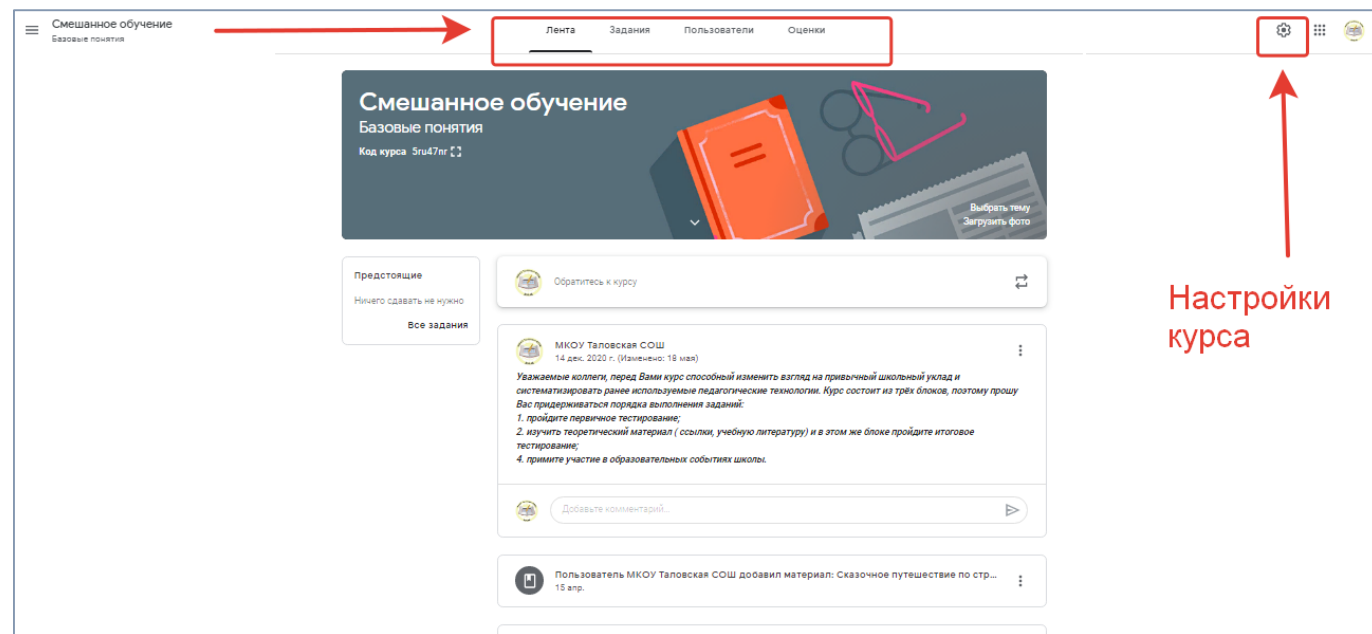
Смешанное обучение
Базовые понятия

Лента Задания Пользователи Оценки

Смешанное обучение
Базовые понятия
Код курса 5ru47nr

Выбрать тему
Загрузить фото

Предстоящие
Ничего сдавать не нужно
Все задания

Обратитесь к курсу

Настройки курса

МКОУ Таловская СОШ
14 дек. 2020 г. (Изменено: 18 мая)

Уважаемые коллеги, перед Вами курс способный изменить взгляд на привычный школьный уклад и систематизировать ранее используемые педагогические технологии. Курс состоит из трёх блоков, поэтому прошу Вас придерживаться порядка выполнения заданий:
1. пройдите первичное тестирование;
2. изучить теоретический материал ( ссылки, учебную литературу) и в этом же блоке пройдите итоговое тестирование;
4. примите участие в образовательных событиях школы.

Добавьте комментарий...

Пользователь МКОУ Таловская СОШ добавил материал: Сказочное путешествие по стр...
15 апр.